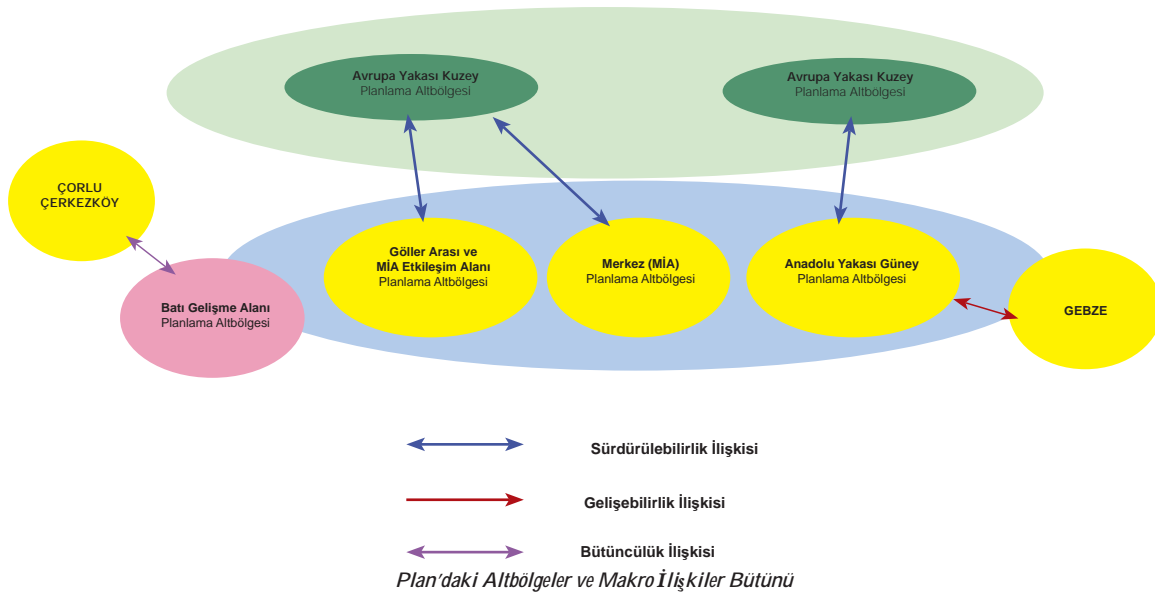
Avrupa Yakası Kuzey
Planlama Altbölgesi

Avrupa Yakası Kuzey
Planlama Altbölgesi

ÇORLU
ÇERKEZKÖY

Göller Arası ve
MİA Etkileşim Alanı
Planlama Altbölgesi

Merkez (MİA)
Planlama Altbölgesi

Anadolu Yakası Güney
Planlama Altbölgesi

Batı Gelişme Alanı
Planlama Altbölgesi

GEBZE

Sürdürülebilirlik İlişkisi

Gelişebilirlik İlişkisi

Bütüncülük İlişkisi

Plan'daki Altbölgeler ve Makro İlişkiler Bütünü